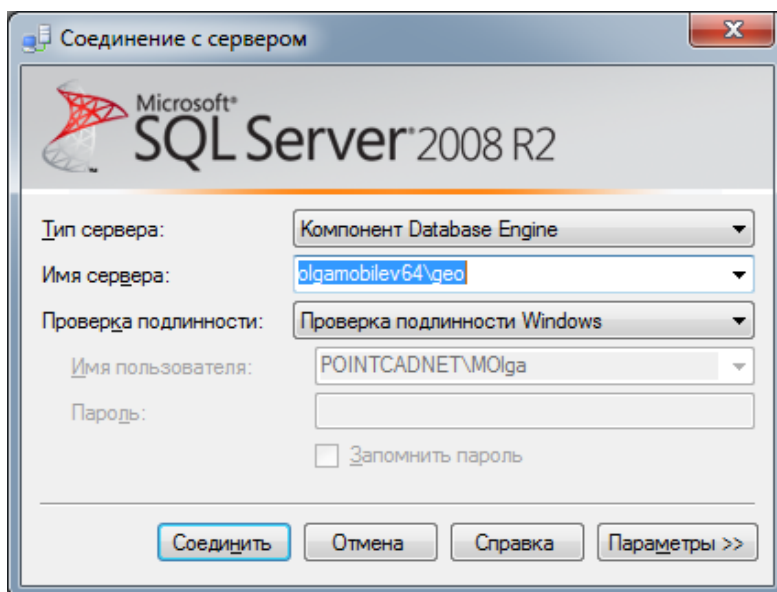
Соединение с сервером

X

Microsoft®
SQL Server 2008 R2

Тип сервера: Компонент Database Engine

Имя сервера: olgamobilev64\geo

Проверка подлинности: Проверка подлинности Windows

Имя пользователя: POINTCADNET\MOlga

Пароль:

Запомнить пароль

Соединить Отмена Справка Параметры >>